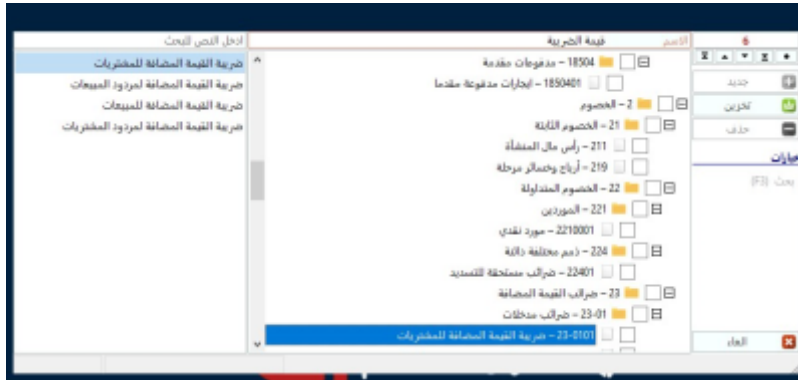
ادخل النص للبحث
ضريبة القيمة المضافة للمشتريات
ضريبة القيمة المضافة لمردود المبيعات
ضريبة القيمة المضافة للمبيعات
ضريبة القيمة المضافة لمردود المشتريات

الاسم قيمة الضريبة
18504 – مدفوعات مقدمة
1850401 – ايجارات مدفوعة مقدما
2 – الخصوم
21 – الخصوم الثابتة
211 – رأس مال المنشأة
219 – أرباح وخسائر مرحلة
22 – الخصوم المتداولة
221 – الموردين
2210001 – مورد نقدي
224 – ذمم مختلفة دائنة
22401 – ضرائب مستحقة للتسديد
23 – ضرائب القيمة المضافة
01-23 – ضرائب مدخلات
0101-23 – ضريبة القيمة المضافة للمشتريات

6
جديد
تخزين
حذف
ميارات
بحث (F3)
الغاء